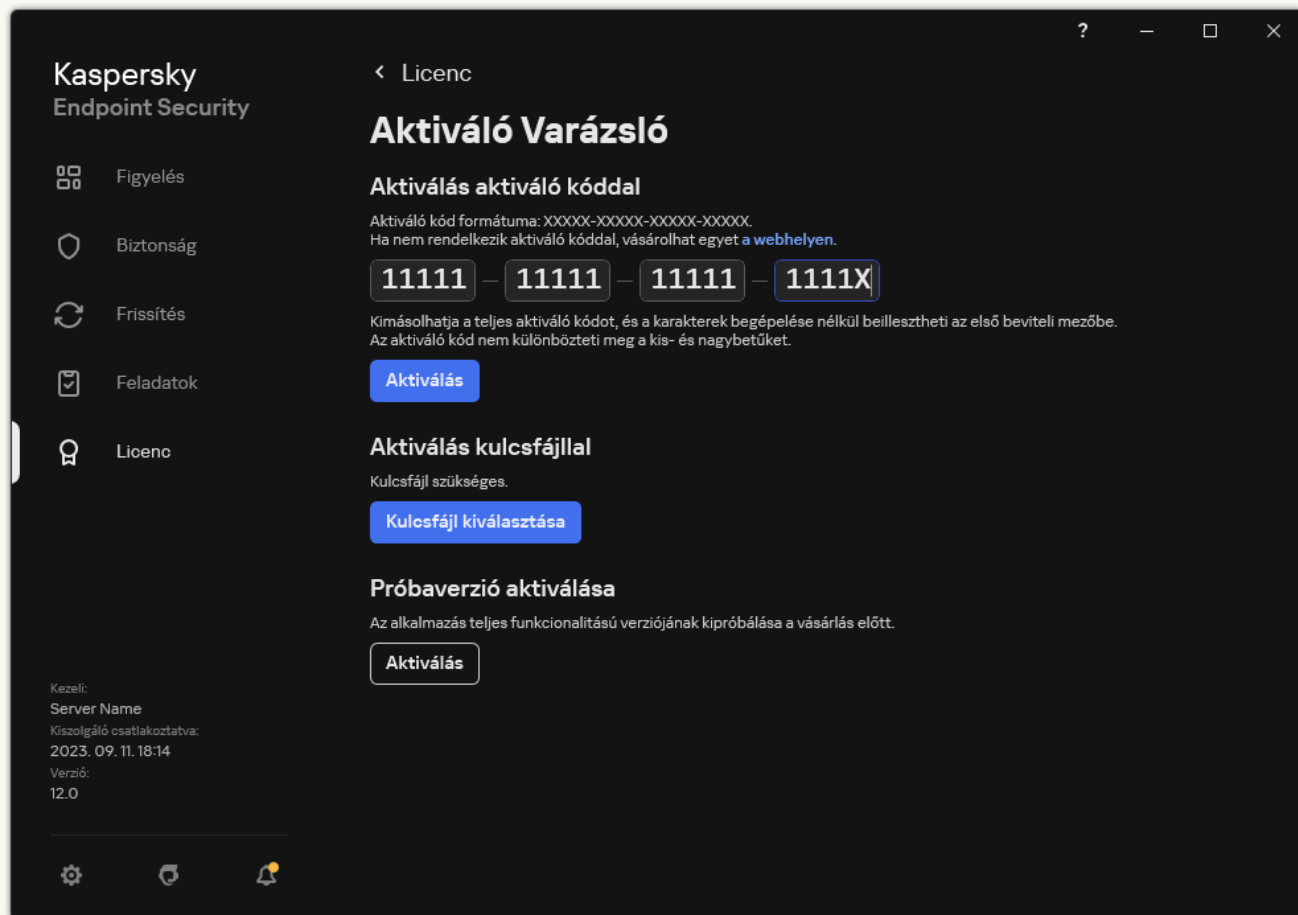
?

Kaspersky
Endpoint Security

Figyelés

Biztonság

Frissítés

Feladatok

Licenc

Kezeli:
Server Name
Kiszolgáló csatlakoztatva:
2023. 09. 11. 18:14
Verzió:
12.0

< Licenc

Aktiváló Varázsló

Aktiválás aktiváló kóddal

Aktiváló kód formátuma: XXXXX-XXXXX-XXXXX-XXXXX.
Ha nem rendelkezik aktiváló kóddal, vásárolhat egyet a webhelyen.

11111 – 11111 – 11111 – 1111X

Kimásolhatja a teljes aktiváló kódot, és a karakterek begépelése nélkül beillesztheti az első beviteli mezőbe.
Az aktiváló kód nem különbözteti meg a kis- és nagybetűket.

Aktiválás

Aktiválás kulcsfájllal

Kulcsfájl szükséges.

Kulcsfájl kiválasztása

Próbaverzió aktiválása

Az alkalmazás teljes funkcionalitású verziójának kipróbálása a vásárlás előtt.

Aktiválás